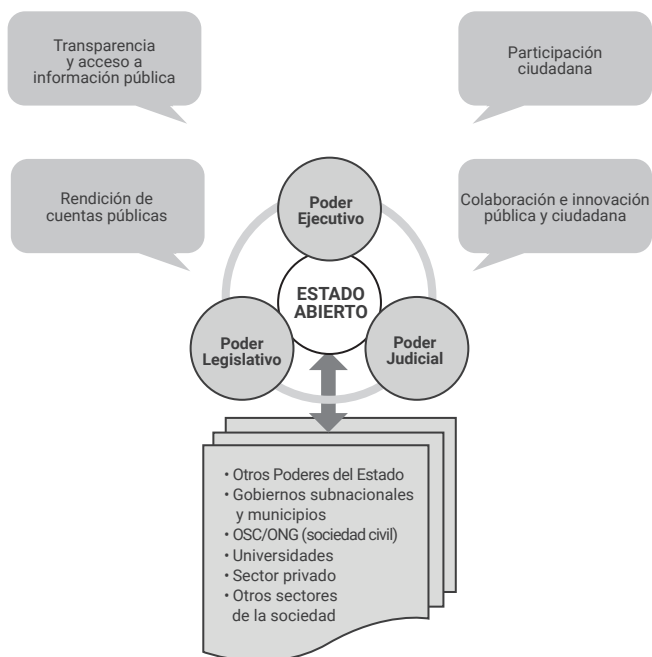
Transparencia y acceso a información pública

Participación ciudadana

Rendición de cuentas públicas

Colaboración e innovación pública y ciudadana

Poder Ejecutivo

ESTADO ABIERTO

Poder Legislativo

Poder Judicial

• Otros Poderes del Estado
• Gobiernos subnacionales y municipios
• OSC/ONG (sociedad civil)
• Universidades
• Sector privado
• Otros sectores de la sociedad